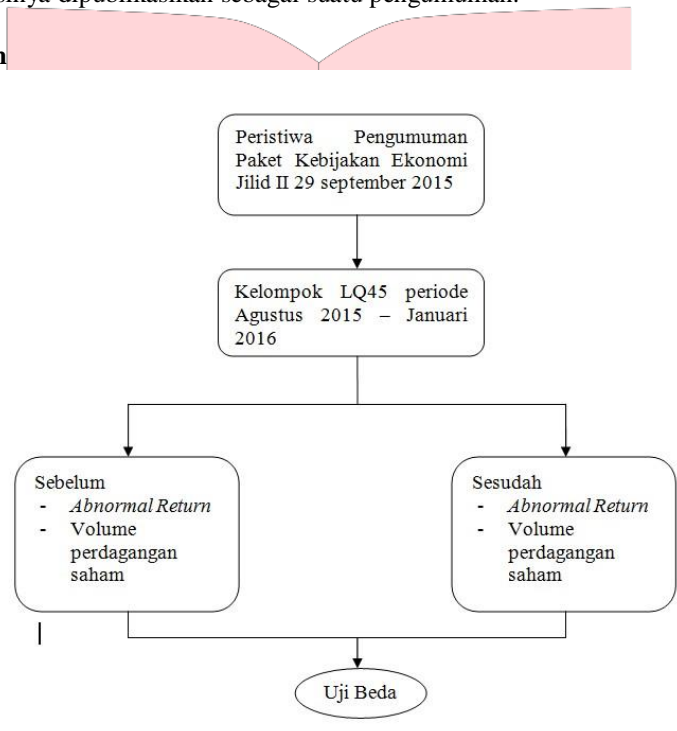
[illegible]nya dipublikasikan sebagai suatu pengumuman.

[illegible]n

Peristiwa Pengumuman Paket Kebijakan Ekonomi Jilid II 29 september 2015

Kelompok LQ45 periode Agustus 2015 – Januari 2016

Sebelum
- *Abnormal Return*
- Volume perdagangan saham

Sesudah
- *Abnormal Return*
- Volume perdagangan saham

Uji Beda